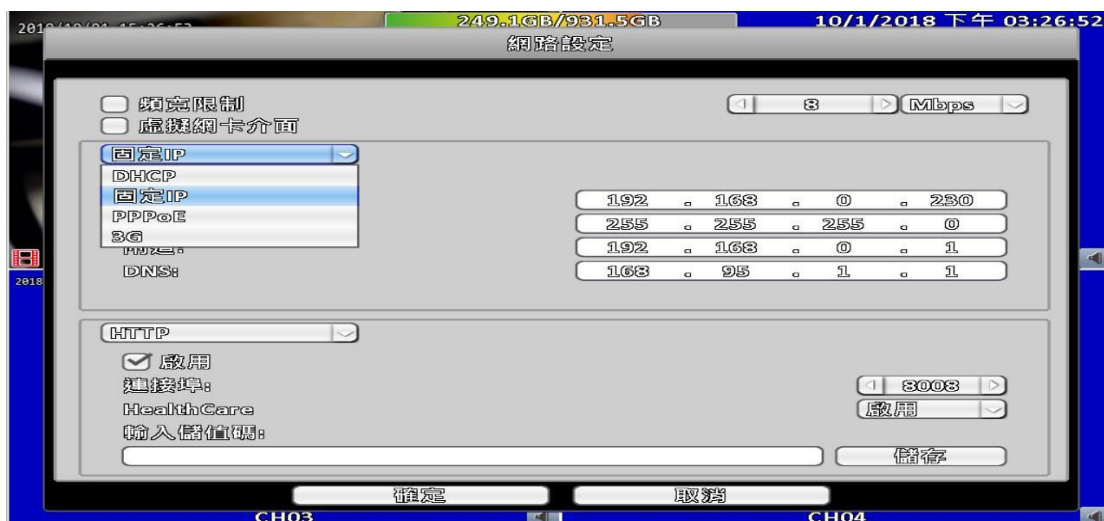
2018/10/01 15:26:52
249.1GB/931.5GB
10/1/2018 下午 03:26:52
網路設定

頻寬限制
虛擬網卡介面
8
Mbps

固定IP
DHCP
固定IP
PPPoE
3G
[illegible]
DNS:

| 192 | . | 168 | . | 0 | . | 230 |
|---|---|---|---|---|---|---|
| 255 | . | 255 | . | 255 | . | 0 |
| 192 | . | 168 | . | 0 | . | 1 |
| 168 | . | 95 | . | 1 | . | 1 |

HTTP
啟用
連接埠:
8008
HealthCare
啟用
輸入儲值碼:
儲存

確定
取消
CH03
CH04
2018